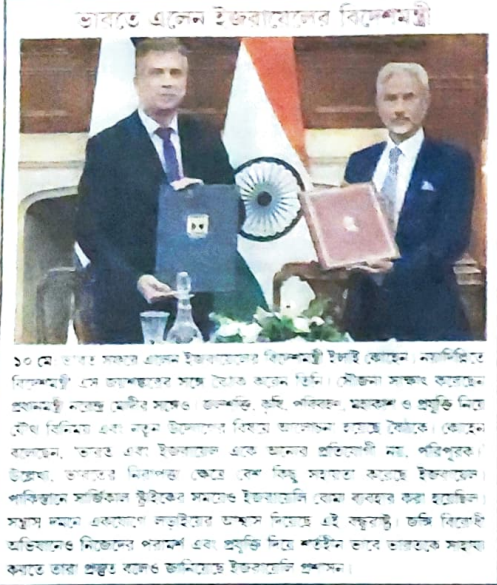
ভারতে এলেন ইজরায়েলের বিদেশমন্ত্রী

১০ মে ভারত সফরে এলেন ইজরায়েলের বিদেশমন্ত্রী ইলাই কোহেন। নয়াদিল্লিতে বিদেশমন্ত্রী এস জয়শঙ্করের সঙ্গে বৈঠক করেন তিনি। সৌজন্য সাক্ষাৎ করেছেন প্রধানমন্ত্রী নরেন্দ্র মোদীর সঙ্গেও। জলশক্তি, কৃষি, পরিবহণ, মহাকাশ ও প্রযুক্তি নিয়ে যৌথ বিনিময় এবং নতুন উদ্যোগের বিষয়ে আলোচনা হয়েছে বৈঠকে। কোহেন বলেছেন, ভারত এবং ইজরায়েল একে অন্যের প্রতিযোগী নয়, পরিপূরক। উল্লেখ্য, ভারতের নিরাপত্তা ক্ষেত্রে বেশ কিছু সহায়তা করেছে ইজরায়েল। পাকিস্তানে সার্জিক্যাল স্ট্রাইকের সময়েও ইজরায়েলি বোমা ব্যবহার করা হয়েছিল। সন্ত্রাস দমনে একযোগে লড়াইয়ের অঙ্গীকার নিয়েছে এই বন্ধুরাষ্ট্র। জঙ্গি বিরোধী অভিযানেও নিজেদের পরামর্শ এবং প্রযুক্তি দিয়ে শর্তহীন ভাবে ভারতকে সহায়তা করতে তারা প্রস্তুত বলেও জানিয়েছে ইজরায়েলি প্রশাসন।